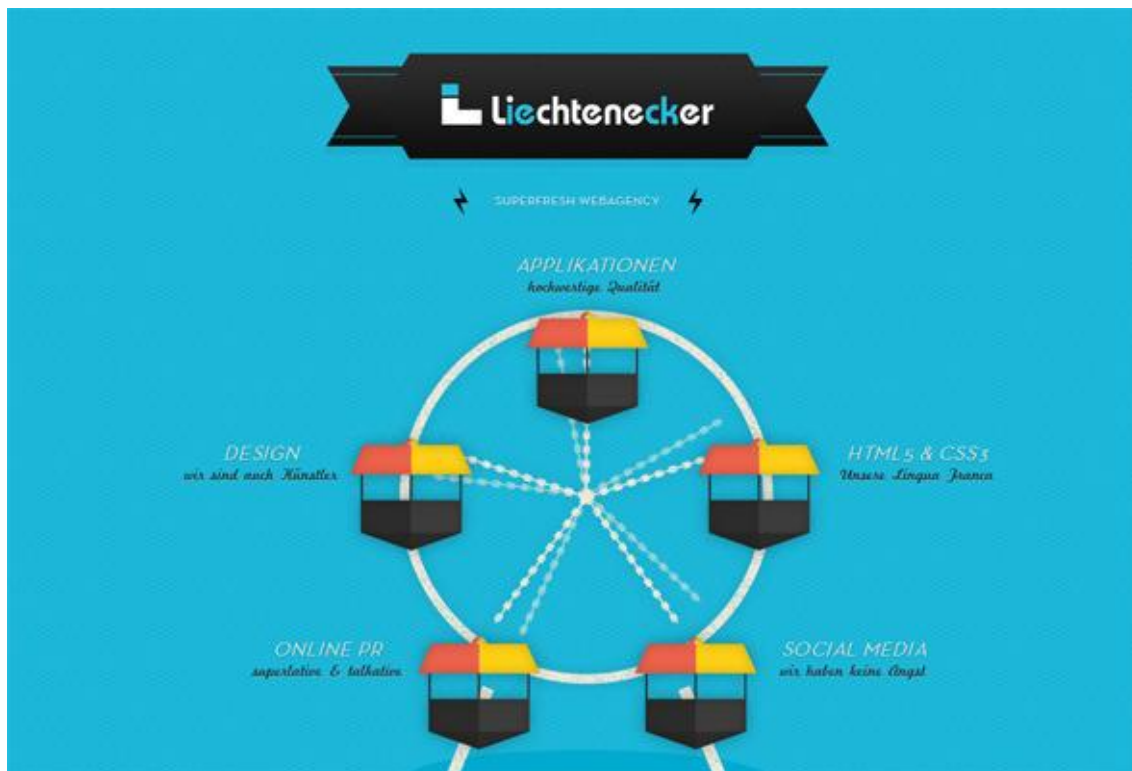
liechtenecker

SUPERFRESH WEBAGENCY

APPLIKATIONEN
hochwertige Qualität

DESIGN
wir sind auch Künstler

HTML5 & CSS3
Unsere Lingua Franca

ONLINE PR
superlativ & talkativ

SOCIAL MEDIA
wir haben keine Angst